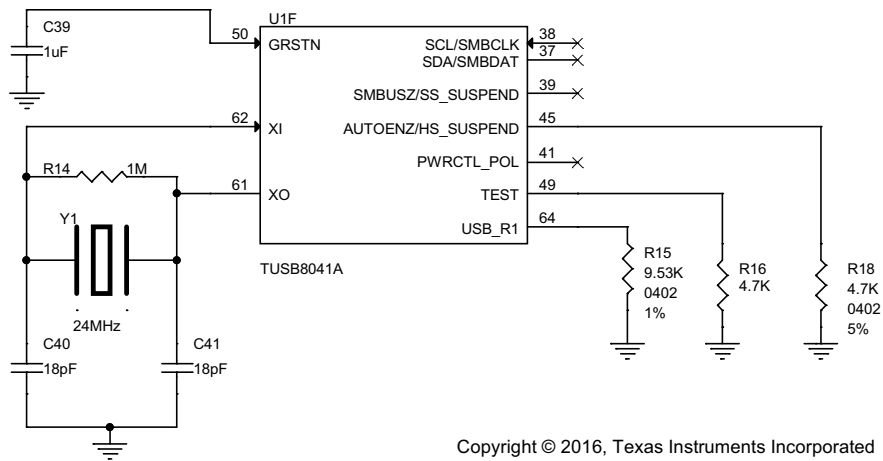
C39
1uF
50
U1F
GRSTN
SCL/SMBCLK
SDA/SMBDAT
38
37
SMBUSZ/SS_SUSPEND
39
62
XI
AUTOENZ/HS_SUSPEND
45
R14
1M
PWRCTL_POL
41
61
XO
TEST
49
Y1
USB_R1
64
TUSB8041A
R15
9.53K
0402
1%
R16
4.7K
R18
4.7K
0402
5%
24MHz
C40
18pF
C41
18pF
Copyright © 2016, Texas Instruments Incorporated